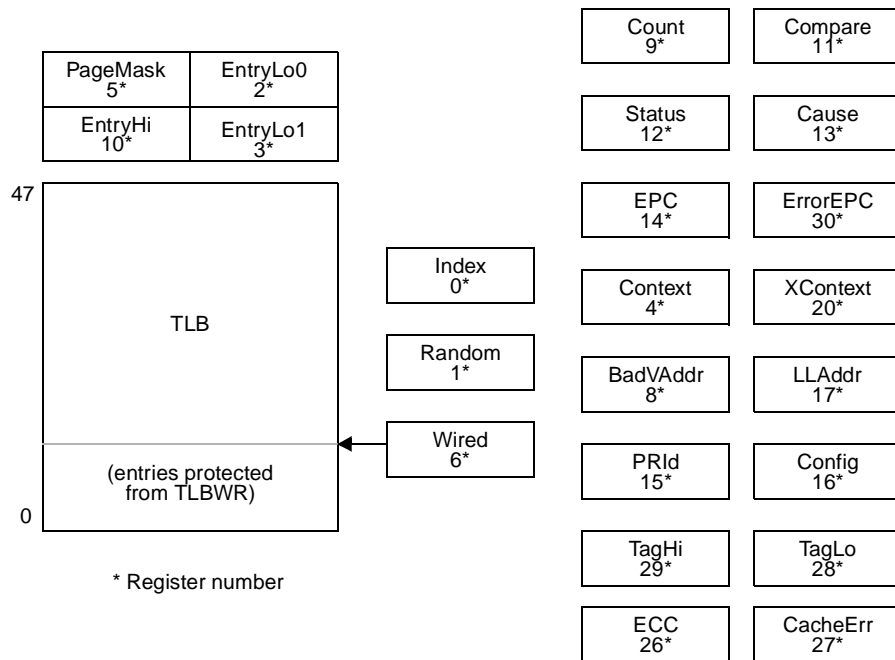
PageMask
5*

EntryLo0
2*

EntryHi
10*

EntryLo1
3*

47

TLB

(entries protected from TLBWR)

0

* Register number

Index
0*

Random
1*

Wired
6*

Count
9*

Compare
11*

Status
12*

Cause
13*

EPC
14*

ErrorEPC
30*

Context
4*

XContext
20*

BadVAddr
8*

LLAddr
17*

PRId
15*

Config
16*

TagHi
29*

TagLo
28*

ECC
26*

CacheErr
27*